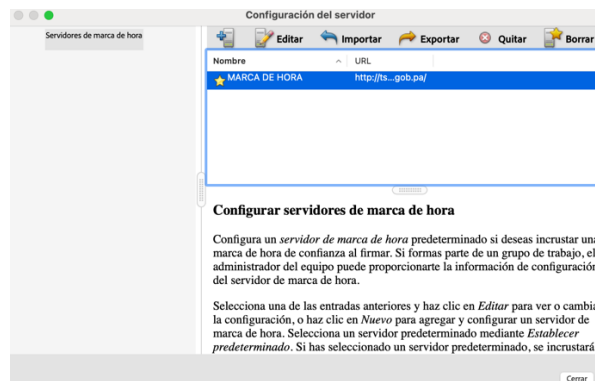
Configuración del servidor

Servidores de marca de hora

Editar Importar Exportar Quitar Borrar

| Nombre | URL |
|---|---|
| MARCA DE HORA | http://ts...gob.pa/ |

Configurar servidores de marca de hora

Configura un *servidor de marca de hora* predeterminado si deseas incrustar una marca de hora de confianza al firmar. Si formas parte de un grupo de trabajo, el administrador del equipo puede proporcionarte la información de configuración del servidor de marca de hora.

Selecciona una de las entradas anteriores y haz clic en *Editar* para ver o cambiar la configuración, o haz clic en *Nuevo* para agregar y configurar un servidor de marca de hora. Selecciona un servidor predeterminado mediante *Establecer predeterminado*. Si has seleccionado un servidor predeterminado, se incrustará

Cerrar